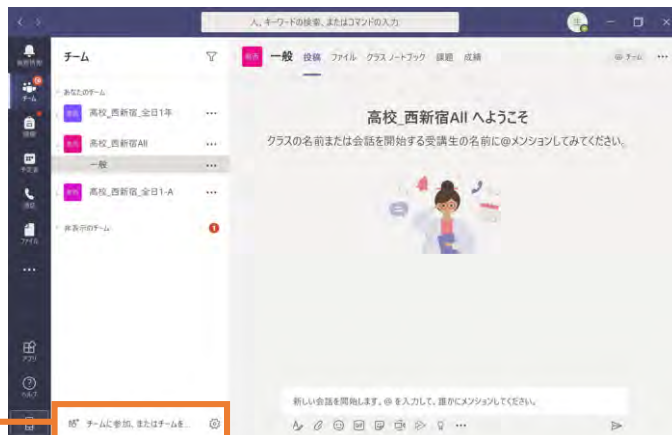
人、キーワードの検索、またはコマンドの入力

活動履歴
チーム
課題
予定表
通話
ファイル
...
アプリ
ヘルプ

チーム

あなたのチーム
高校 高校_西新宿_全日1年 ...
高校 高校_西新宿All ...
一般 ...
高校 高校_西新宿_全日1-A ...

非表示のチーム

チームに参加、またはチームを...

高校 一般 投稿 ファイル クラス ノートブック 課題 成績 ...

高校_西新宿All へようこそ

クラスの名前または会話を開始する受講生の名前に@メンションしてみてください。

新しい会話を開始します。@ を入力して、誰かにメンションしてください。